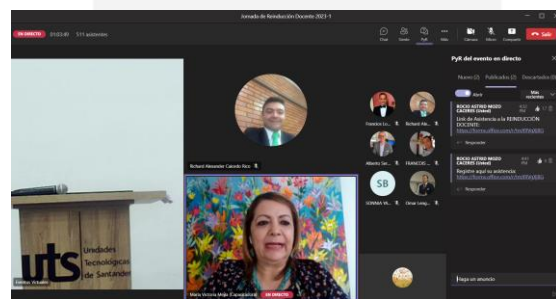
Jornada de Reinducción Docente 2023-1

EN DIRECTO 01:03:49 511 asistentes

Chat Gente PyR Más Cámara Micro Compartir Salir

uts Unidades Tecnológicas de Santander

Eventos Virtuales

Richard Alexander Caicedo Rico

Maria Victoria Mejia (Coordinadora) EN DIRECTO

PyR del evento en directo

Nuevo (2) Publicados (2) Descartados (0)

Abrir Más recientes

Francisco Lo... Richard Ale... Alberto Ser... FRANCIS... SB SONNIA Vil... Omar Leag...

ROCIO ASTRID MISEO CACERES (Unted)

Link de Asistencia a la REINDUCCION DOCENTE: https://forms.office.com/r/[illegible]

Responder

ROCIO ASTRID MISEO CACERES (Unted)

Registre aquí su asistencia: https://forms.office.com/r/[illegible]

Responder

Haga un anuncio